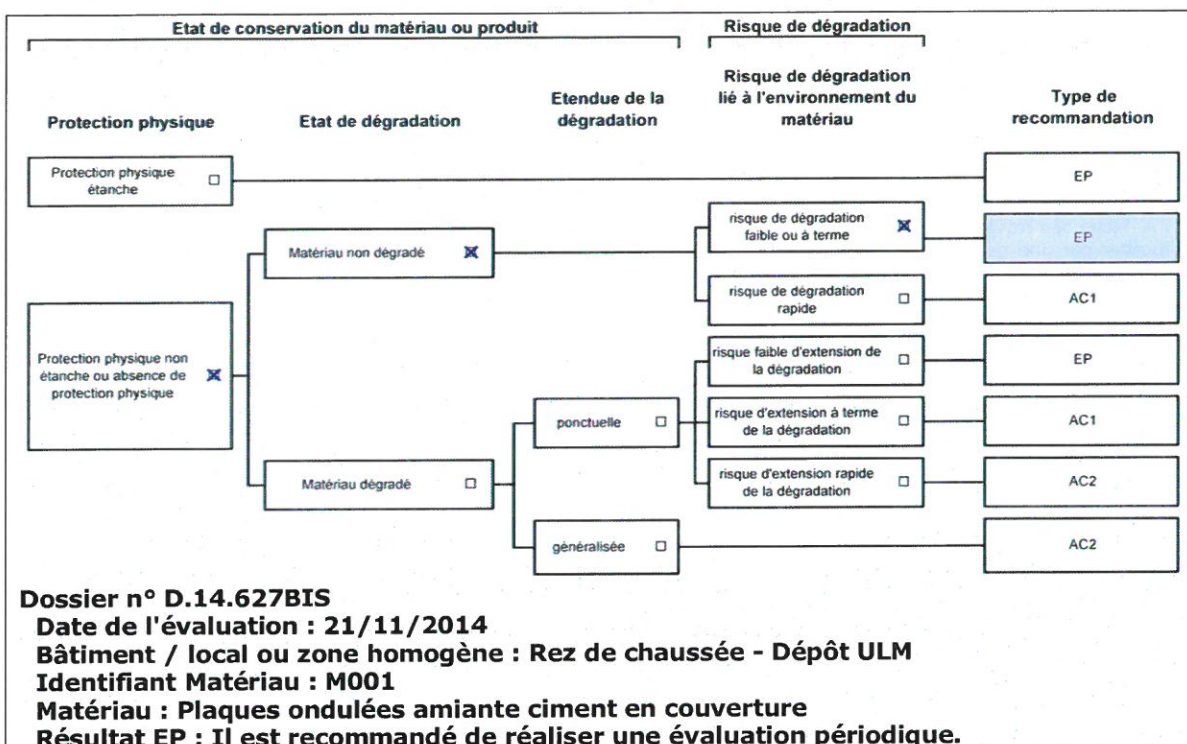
Etat de conservation du matériau ou produit

Risque de dégradation

Protection physique

Etat de dégradation

Etendue de la dégradation

Risque de dégradation lié à l'environnement du matériau

Type de recommandation

Protection physique étanche ☐

EP

Matériau non dégradé ☒

risque de dégradation faible ou à terme ☒

EP

risque de dégradation rapide ☐

AC1

Protection physique non étanche ou absence de protection physique ☒

risque faible d'extension de la dégradation ☐

EP

ponctuelle ☐

risque d'extension à terme de la dégradation ☐

AC1

Matériau dégradé ☐

risque d'extension rapide de la dégradation ☐

AC2

généralisée ☐

AC2

Dossier n° D.14.627BIS
Date de l'évaluation : 21/11/2014
Bâtiment / local ou zone homogène : Rez de chaussée - Dépôt ULM
Identifiant Matériau : M001
Matériau : Plaques ondulées amiante ciment en couverture
Résultat EP : Il est recommandé de réaliser une évaluation périodique.